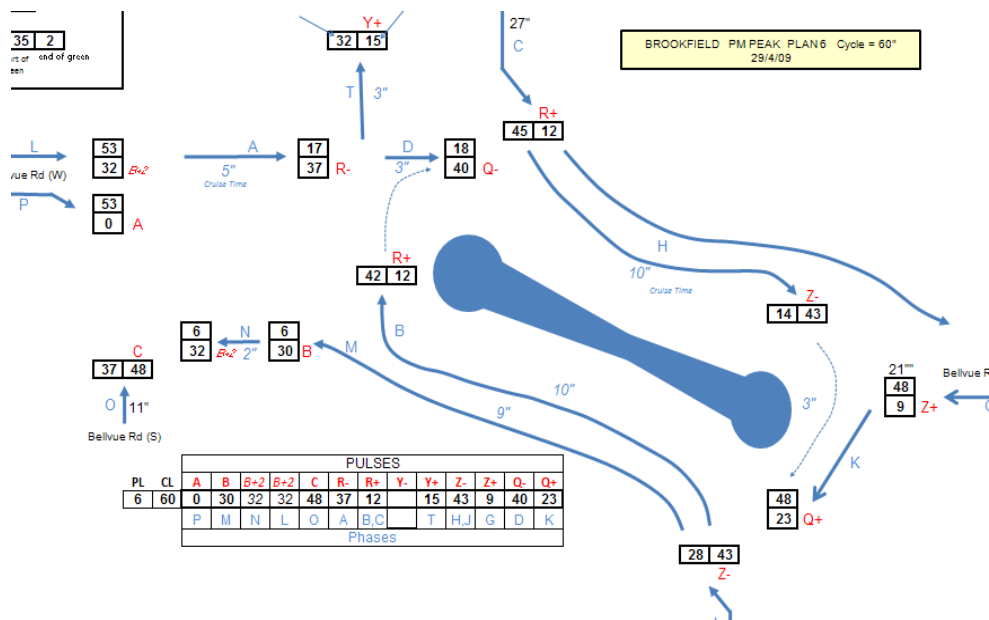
35 | 2
rt of end of green
een

Y+
32 | 15

27"
C

BROOKFIELD PM PEAK PLAN 6 Cycle = 60"
29/4/09

T 3"

L
53
32 B+2
vue Rd (W)
P
53
0 A

A
5"
Cruise Time

17
37 R-

D
3"
18
40 Q-

R+
45 | 12

H
10"
Cruise Time

Z-
14 | 43

R+
42 | 12

6
32 B+2
N 2"
6
30 B

C
37 | 48
O 11"
Bellvue Rd (S)

M
B
10"
9"

3"

21"
48
9 Z+
Bellvue R
G

K

48
23 Q+

28 | 43
Z-

PULSES
| PL | CL | A | B | B+2 | B+2 | C | R- | R+ | Y- | Y+ | Z- | Z+ | Q- | Q+ |
|---|---|---|---|---|---|---|---|---|---|---|---|---|---|---|
| 6 | 60 | 0 | 30 | 32 | 32 | 48 | 37 | 12 | | 15 | 43 | 9 | 40 | 23 |
| | | P | M | N | L | O | A | B,C | | T | H,J | G | D | K |
Phases